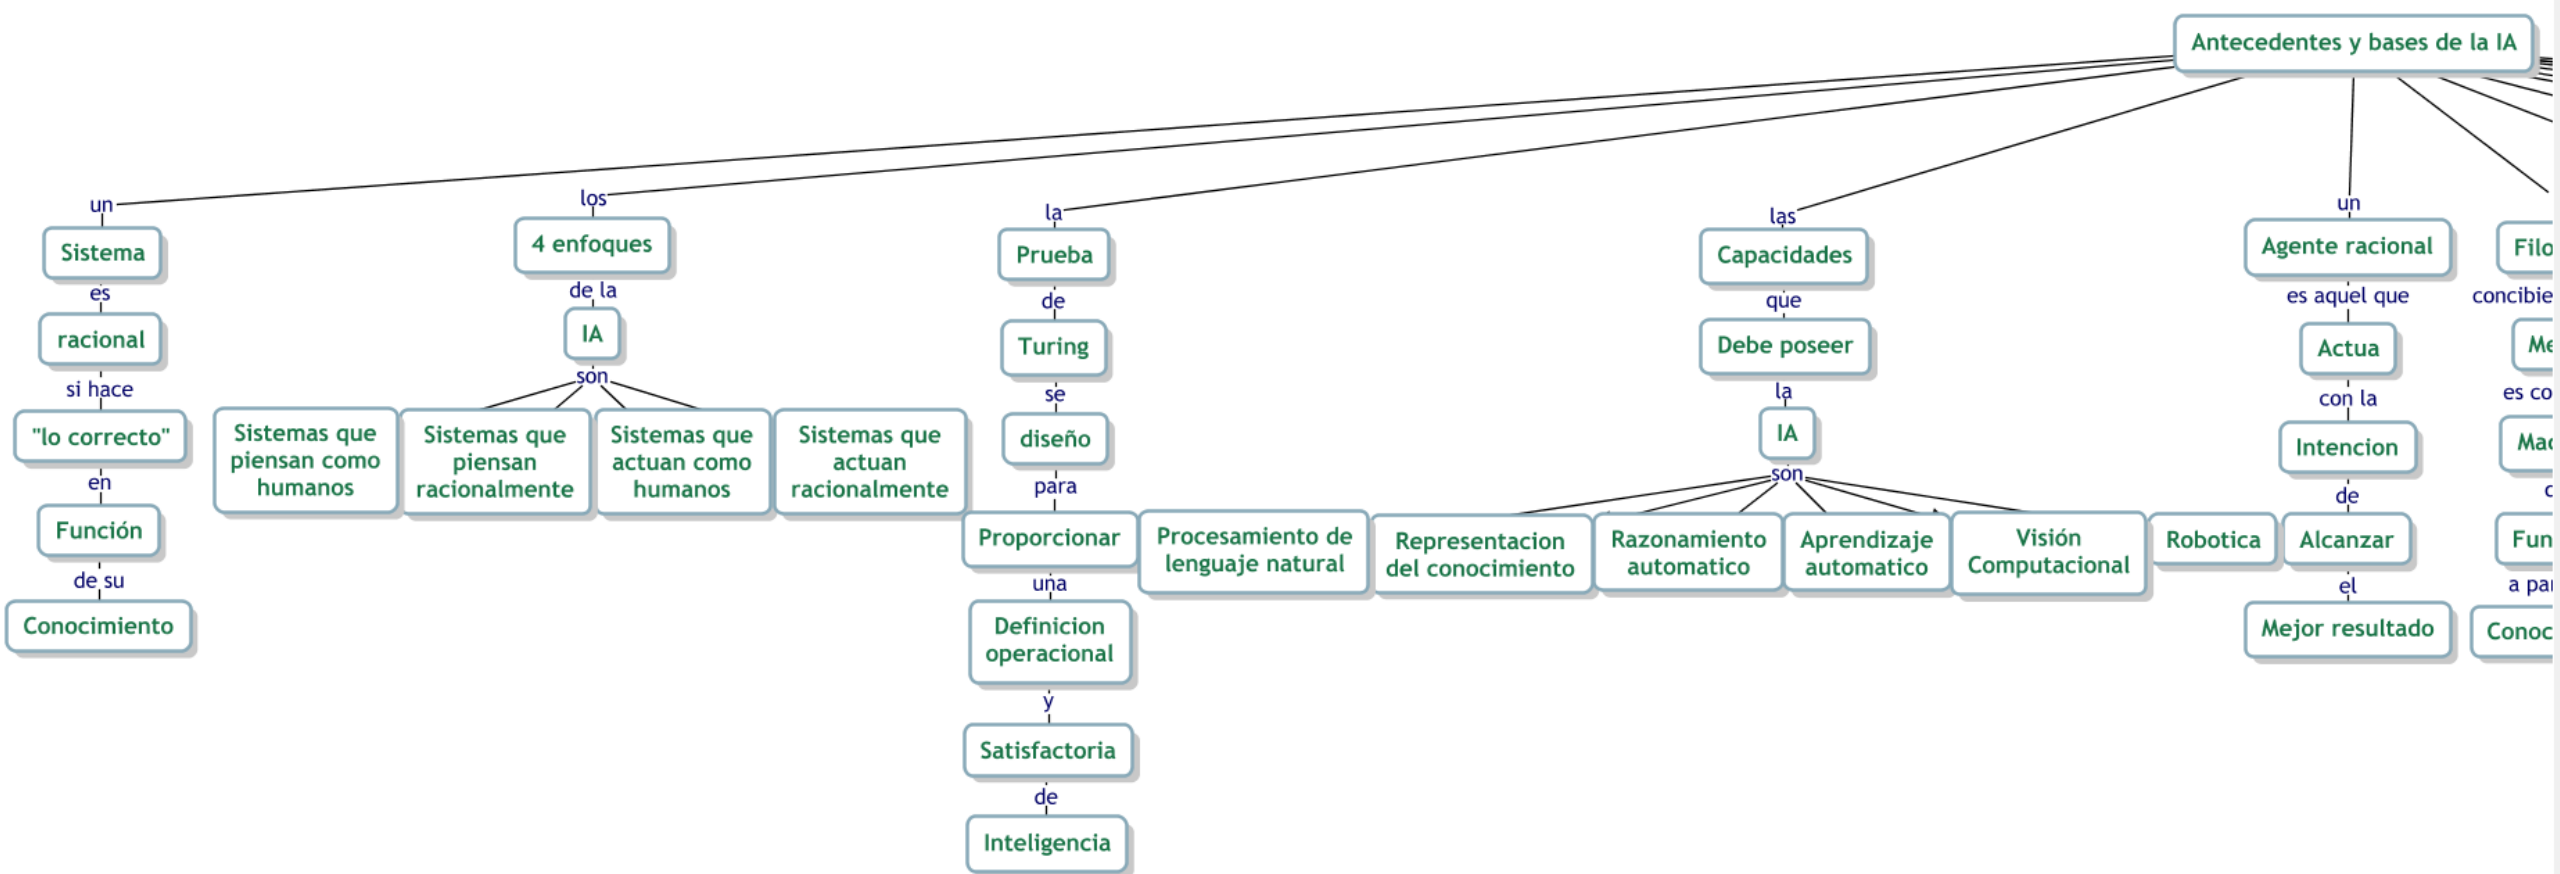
Antecedentes y bases de la IA

un
Sistema
es
racional
si hace
"lo correcto"
en
Función
de su
Conocimiento

los
4 enfoques
de la
IA
son
Sistemas que piensan como humanos
Sistemas que piensan racionalmente
Sistemas que actuan como humanos
Sistemas que actuan racionalmente

la
Prueba
de
Turing
se
diseño
para
Proporcionar
una
Definicion operacional
y
Satisfactoria
de
Inteligencia

las
Capacidades
que
Debe poseer
la
IA
son
Procesamiento de lenguaje natural
Representacion del conocimiento
Razonamiento automatico
Aprendizaje automatico
Visión Computacional
Robotica

un
Agente racional
es aquel que
Actua
con la
Intencion
de
Alcanzar
el
Mejor resultado

Filo
concibie
Me
es co
Mac
c
Fun
a par
Conoc